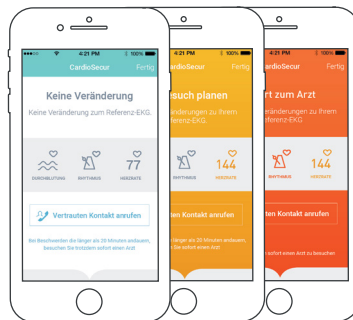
Beschwerden 4:21 PM 100%
CardioSecur Fertig

Keine Veränderung

Keine Veränderung zum Referenz-EKG.

DURCHBLUTUNG RHYTHMUS 77 HERZRATE

Vertrauten Kontakt anrufen

Bei Beschwerden die länger als 20 Minuten andauern, besuchen Sie trotzdem sofort einen Arzt.

4:21 PM 100%
Fertig

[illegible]such planen

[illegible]nderungen zu Ihrem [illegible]renz-EKG.

RHYTHMUS 144 HERZRATE

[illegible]ten Kontakt anrufen

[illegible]länger als 20 Minuten andauern, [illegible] Sie sofort einen Arzt.

4:21 PM 100%
CardioSecur Fertig

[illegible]rt zum Arzt

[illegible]eränderungen zu Ihrem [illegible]erenz-EKG.

RHYTHMUS 144 HERZRATE

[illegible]ten Kontakt anrufen

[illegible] sofort einen Arzt zu besuchen